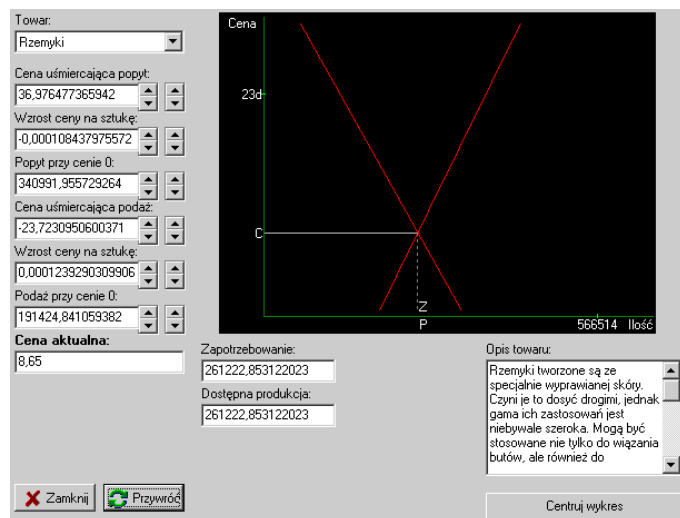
Towar:
Rzemyki

Cena uśmiercająca popyt:
36,976477365942

Wzrost ceny na sztukę:
-0,000108437975572

Popyt przy cenie 0:
340991,955729264

Cena uśmiercająca podaż:
-23,7230950600371

Wzrost ceny na sztukę:
0,0001239290309906

Podaż przy cenie 0:
191424,841059382

Cena aktualna:
8,65

Cena
23d
C
Z
P
566514 Ilość

Zapotrzebowanie:
261222,853122023

Dostępna produkcja:
261222,853122023

Opis towaru:
Rzemyki tworzone są ze specjalnie wyprawianej skóry. Czyni je to dosyć drogimi, jednak gama ich zastosowań jest niebywale szeroka. Mogą być stosowane nie tylko do wiązania butów, ale również do

Zamknij
Przywróć
Centruj wykres